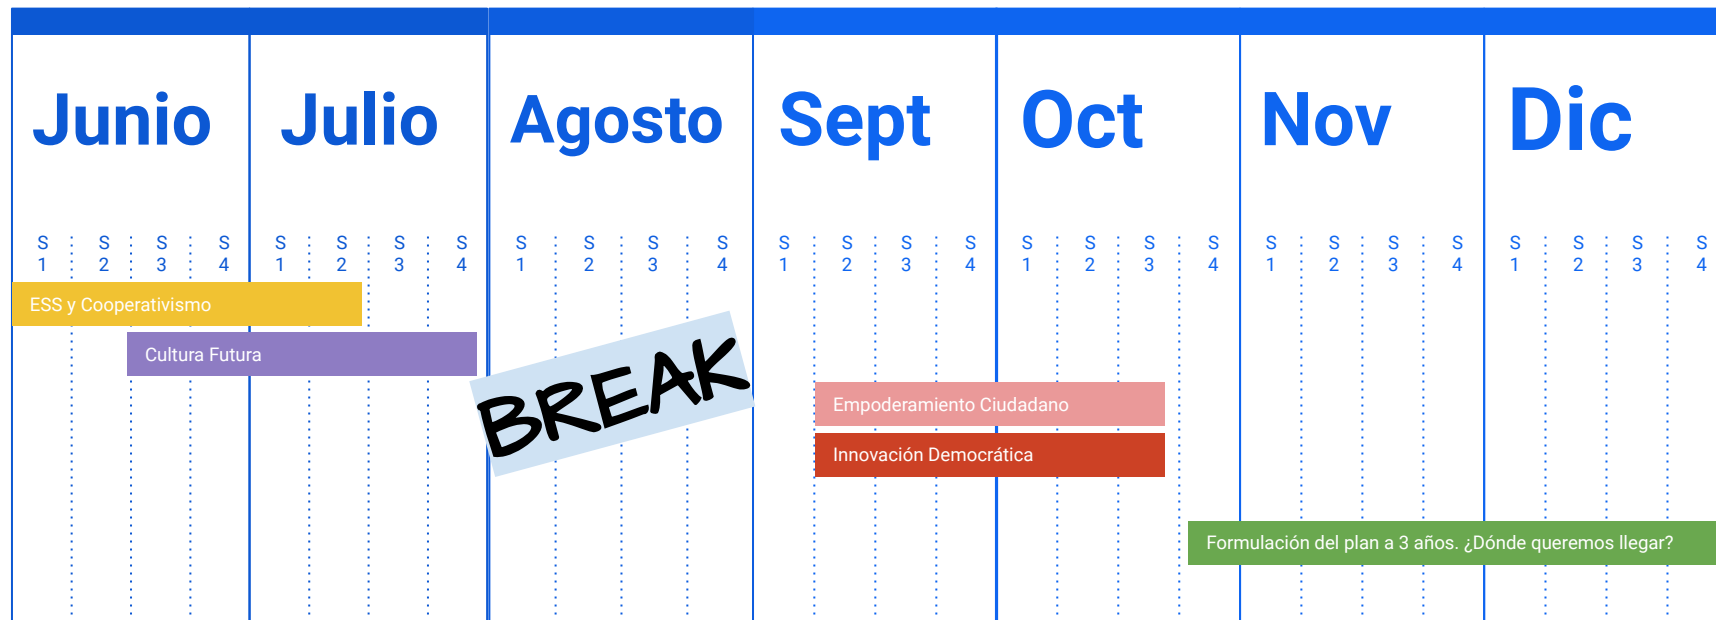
Junio Julio Agosto Sept Oct Nov Dic

S 1 S 2 S 3 S 4 S 1 S 2 S 3 S 4 S 1 S 2 S 3 S 4 S 1 S 2 S 3 S 4 S 1 S 2 S 3 S 4 S 1 S 2 S 3 S 4 S 1 S 2 S 3 S 4

ESS y Cooperativismo

Cultura Futura

BREAK

Empoderamiento Ciudadano

Innovación Democrática

Formulación del plan a 3 años. ¿Dónde queremos llegar?